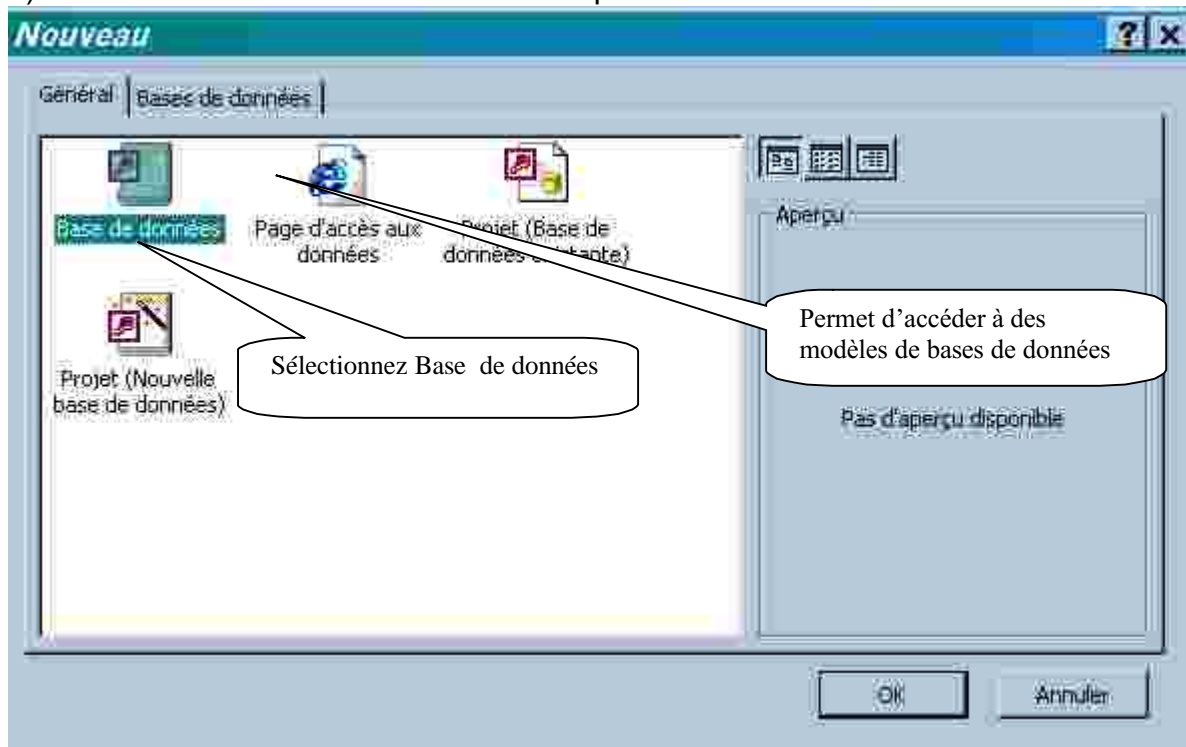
Nouveau

Général | Bases de données

Base de données

Page d'accès aux données

Projet (Base de données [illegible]ante)

Projet (Nouvelle base de données)

Sélectionnez Base de données

Permet d'accéder à des modèles de bases de données

Aperçu

Pas d'aperçu disponible

OK

Annuler